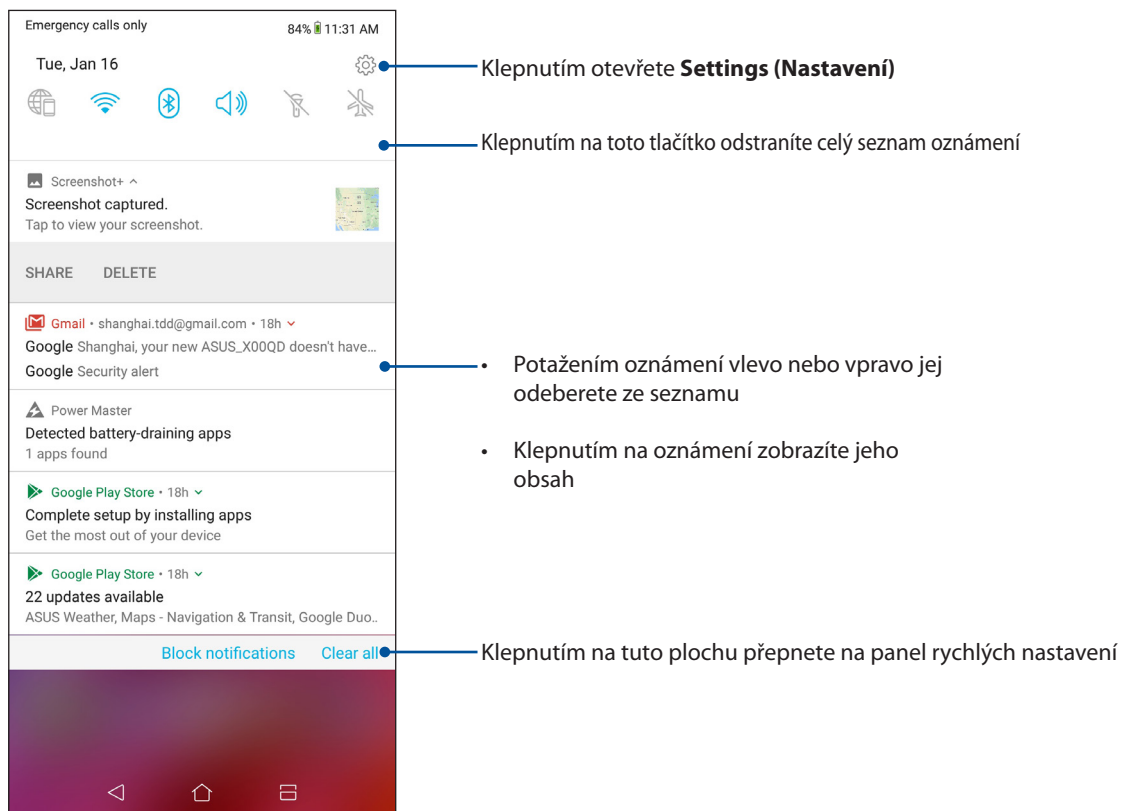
Emergency calls only 84% 11:31 AM

Tue, Jan 16

Screenshot+ ^
Screenshot captured.
Tap to view your screenshot.

SHARE DELETE

Gmail • shanghai.tdd@gmail.com • 18h
Google Shanghai, your new ASUS_X00QD doesn't have...
Google Security alert

Power Master
Detected battery-draining apps
1 apps found

Google Play Store • 18h
Complete setup by installing apps
Get the most out of your device

Google Play Store • 18h
22 updates available
ASUS Weather, Maps - Navigation & Transit, Google Duo..

Block notifications Clear all

Klepnutím otevřete **Settings (Nastavení)**

Klepnutím na toto tlačítko odstraníte celý seznam oznámení

• Potažením oznámení vlevo nebo vpravo jej odeberete ze seznamu

• Klepnutím na oznámení zobrazíte jeho obsah

Klepnutím na tuto plochu přepnete na panel rychlých nastavení